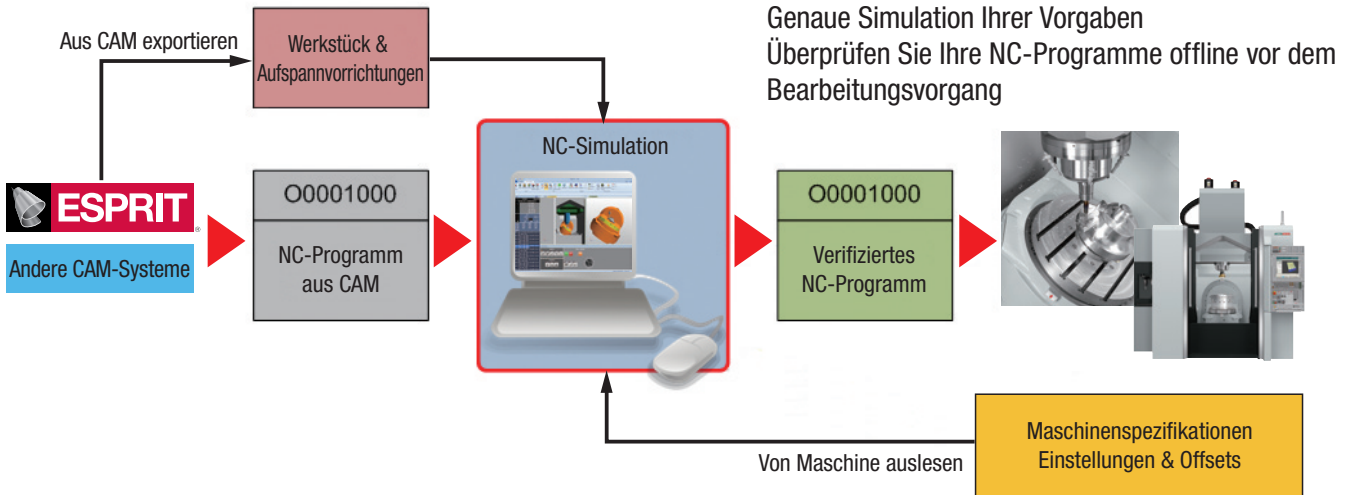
Genaue Simulation Ihrer Vorgaben
Überprüfen Sie Ihre NC-Programme offline vor dem Bearbeitungsvorgang

Aus CAM exportieren

Werkstück & Aufspannvorrichtungen

ESPRIT

Andere CAM-Systeme

O0001000

NC-Programm aus CAM

NC-Simulation

O0001000

Verifiziertes NC-Programm

Von Maschine auslesen

Maschinenspezifikationen Einstellungen & Offsets